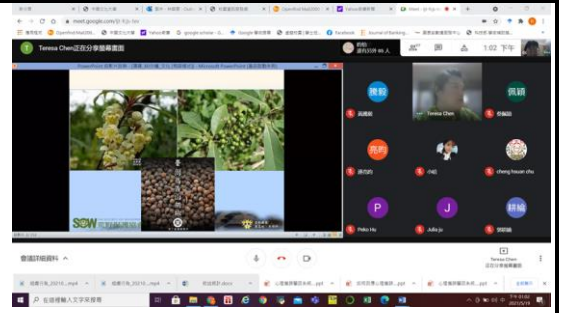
meet.google.com/

Teresa Chen正在分享簡報畫面

你和另外 66 人

1:02 下午

PowerPoint 投影片放映 - [課程_0519.pptx] - Microsoft PowerPoint

SBW

陳毅

佩穎

Teresa Chen

吳佩穎

洪雨

小紀

cheng hsuan chu

P

J

耕綸

Pinko Hu

Julie jo

會議詳細資料

Teresa Chen
正在分享簡報畫面

在這裡輸入文字來搜尋